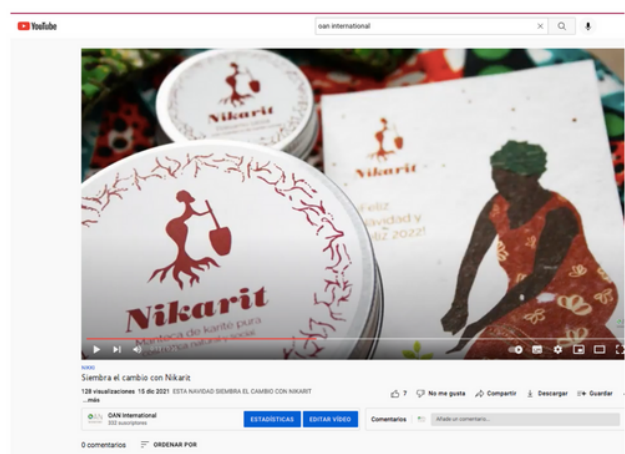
YouTube

oan international

Nikarit

Nikarit

Feliz Navidad y feliz 2022!

Nikarit
Manteca de karité pura

#NIKARIT
Siembra el cambio con Nikarit

128 visualizaciones 15 dic 2021 ESTA NAVIDAD SIEMBRA EL CAMBIO CON NIKARIT
...más

7 No me gusta Compartir Descargar Guardar

OAN International
332 suscriptores

ESTADÍSTICAS EDITAR VÍDEO

Comentarios Añade un comentario...

0 comentarios ORDENAR POR